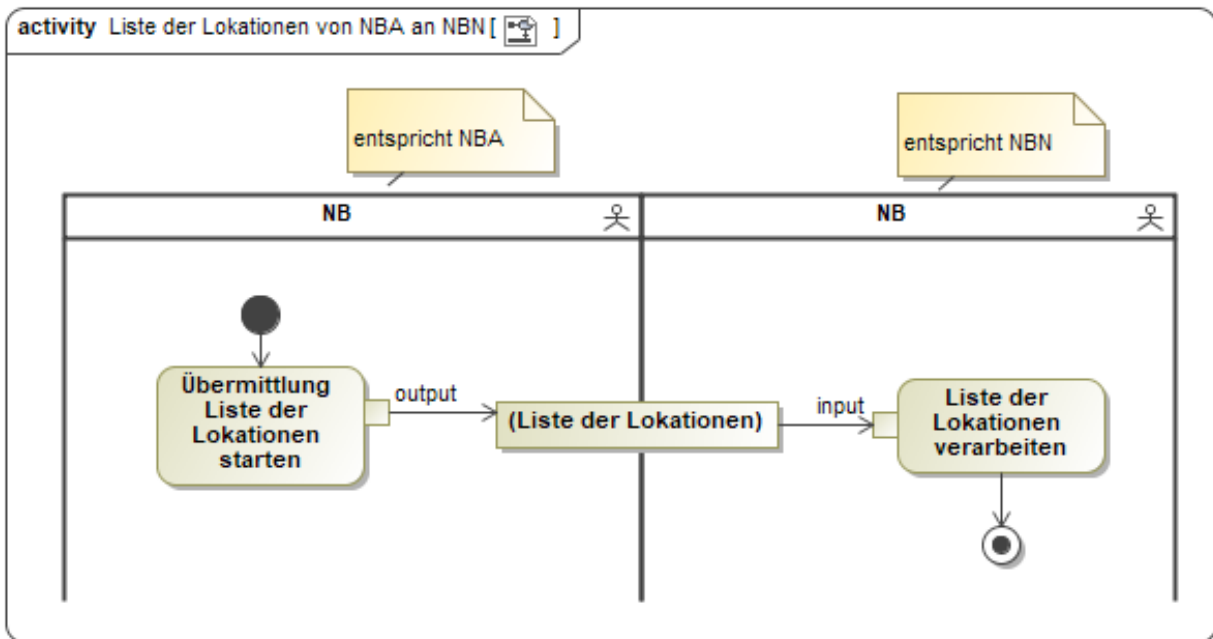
activity Liste der Lokationen von NBA an NBN [ ]

entspricht NBA

entspricht NBN

NB

NB

Übermittlung Liste der Lokationen starten

output

(Liste der Lokationen)

input

Liste der Lokationen verarbeiten